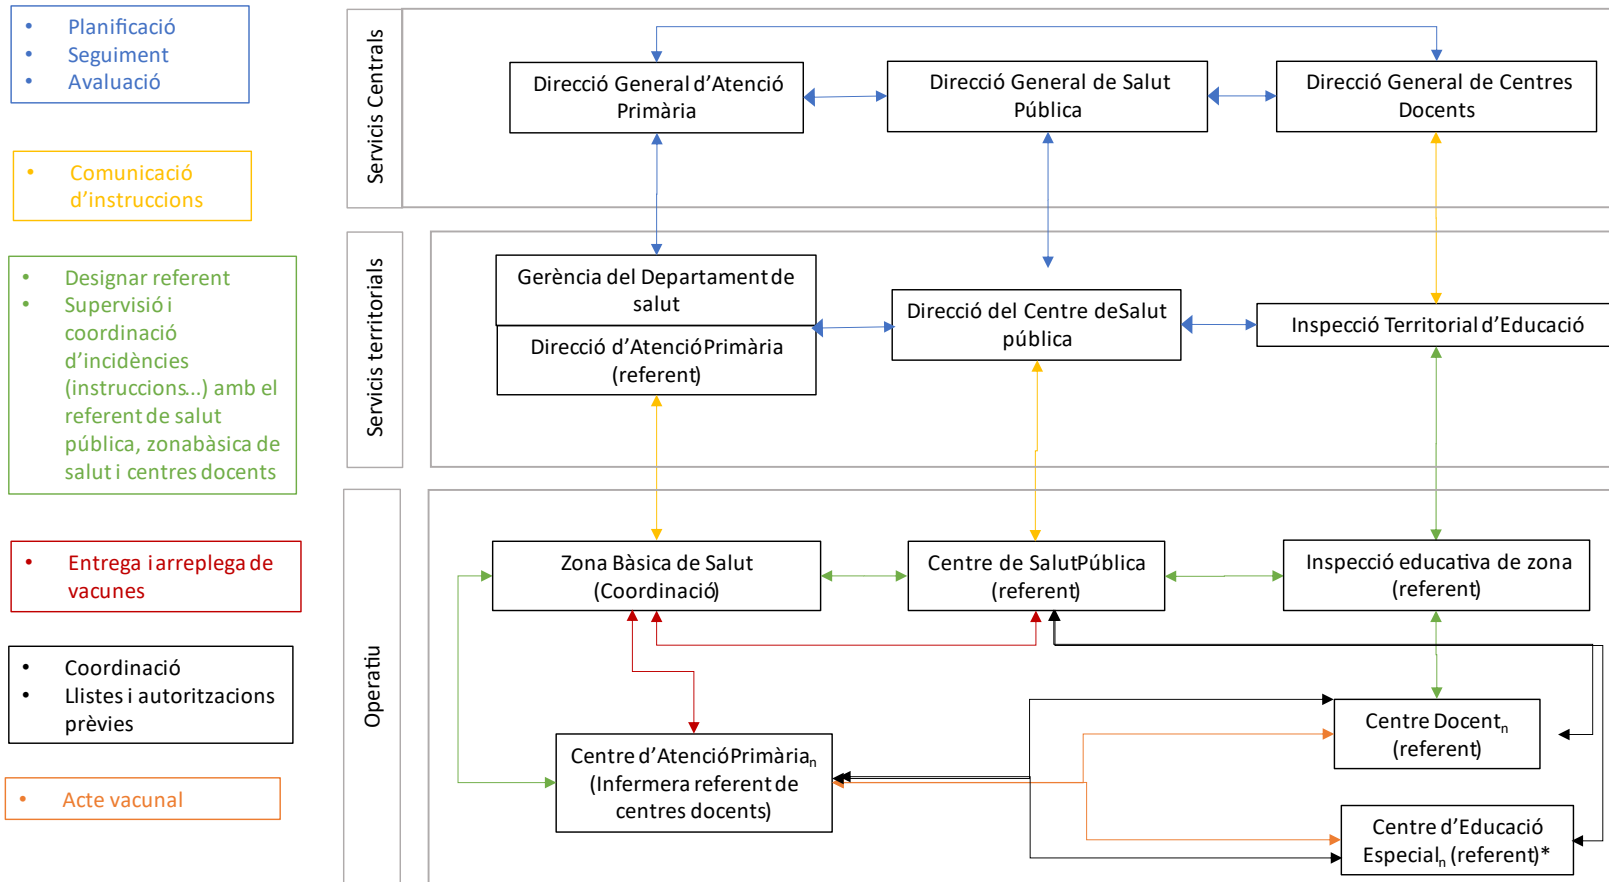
• Planificació
• Seguiment
• Avaluació

• Comunicació d'instruccions

• Designar referent
• Supervisió i coordinació d'incidències (instruccions...) amb el referent de salut pública, zonabàsica de salut i centres docents

• Entrega i arreplega de vacunes

• Coordinació
• Llistes i autoritzacions prèvies

• Acte vacunal

Servicis Centrals

Direcció General d'Atenció Primària

Direcció General de Salut Pública

Direcció General de Centres Docents

Servicis territorials

Gerència del Departament de salut

Direcció d'Atenció Primària (referent)

Direcció del Centre de Salut pública

Inspecció Territorial d'Educació

Operatiu

Zona Bàsica de Salut (Coordinació)

Centre de Salut Pública (referent)

Inspecció educativa de zona (referent)

Centre Docent$_n$ (referent)

Centre d'Atenció Primària$_n$ (Infermera referent de centres docents)

Centre d'Educació Especial$_n$ (referent)*